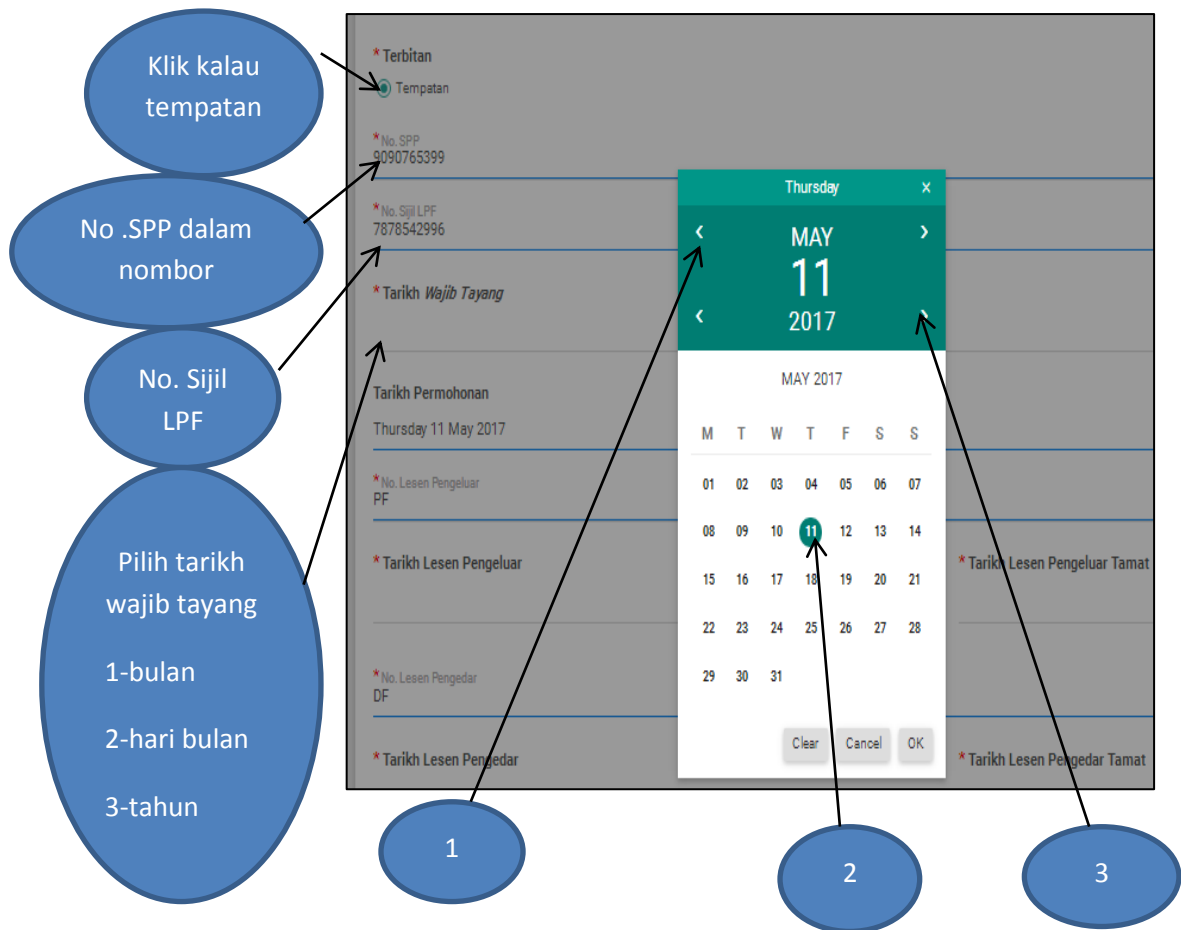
Klik kalau tempatan

No .SPP dalam nombor

No. Sijil LPF

Pilih tarikh wajib tayang

1-bulan

2-hari bulan

3-tahun

* Terbitan

Tempatan

* No. SPP
9090765399

* No. Sijil LPF
7878542996

* Tarikh *Wajib Tayang*

Tarikh Permohonan

Thursday 11 May 2017

* No. Lesen Pengeluar
PF

* Tarikh Lesen Pengeluar

* Tarikh Lesen Pengeluar Tamat

* No. Lesen Pengedar
DF

* Tarikh Lesen Pengedar

* Tarikh Lesen Pengedar Tamat

Thursday ×

‹ MAY ›

11

‹ 2017 ›

MAY 2017

| M | T | W | T | F | S | S |
|---|---|---|---|---|---|---|
| 01 | 02 | 03 | 04 | 05 | 06 | 07 |
| 08 | 09 | 10 | 11 | 12 | 13 | 14 |
| 15 | 16 | 17 | 18 | 19 | 20 | 21 |
| 22 | 23 | 24 | 25 | 26 | 27 | 28 |
| 29 | 30 | 31 | | | | |

Clear Cancel OK

1

2

3